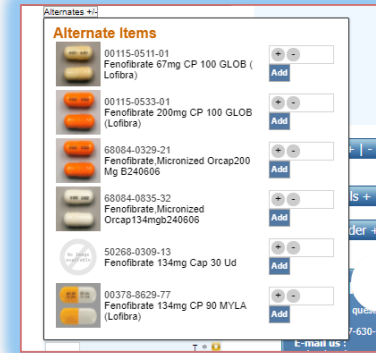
Alternates +/-

Alternate Items

00115-0511-01
Fenofibrate 67mg CP 100 GLOB ( Lofibra)
+ -
Add

00115-0533-01
Fenofibrate 200mg CP 100 GLOB (Lofibra)
+ -
Add

68084-0329-21
Fenofibrate,Micronized Orcap200 Mg B240606
+ -
Add

68084-0835-32
Fenofibrate,Micronized Orcap134mgb240606
+ -
Add

No Image Available

50268-0309-13
Fenofibrate 134mg Cap 30 Ud
+ -
Add

00378-8629-77
Fenofibrate 134mg CP 90 MYLA (Lofibra)
+ -
Add

+ | -

ls +

der +

que

7-630-

E-mail us :